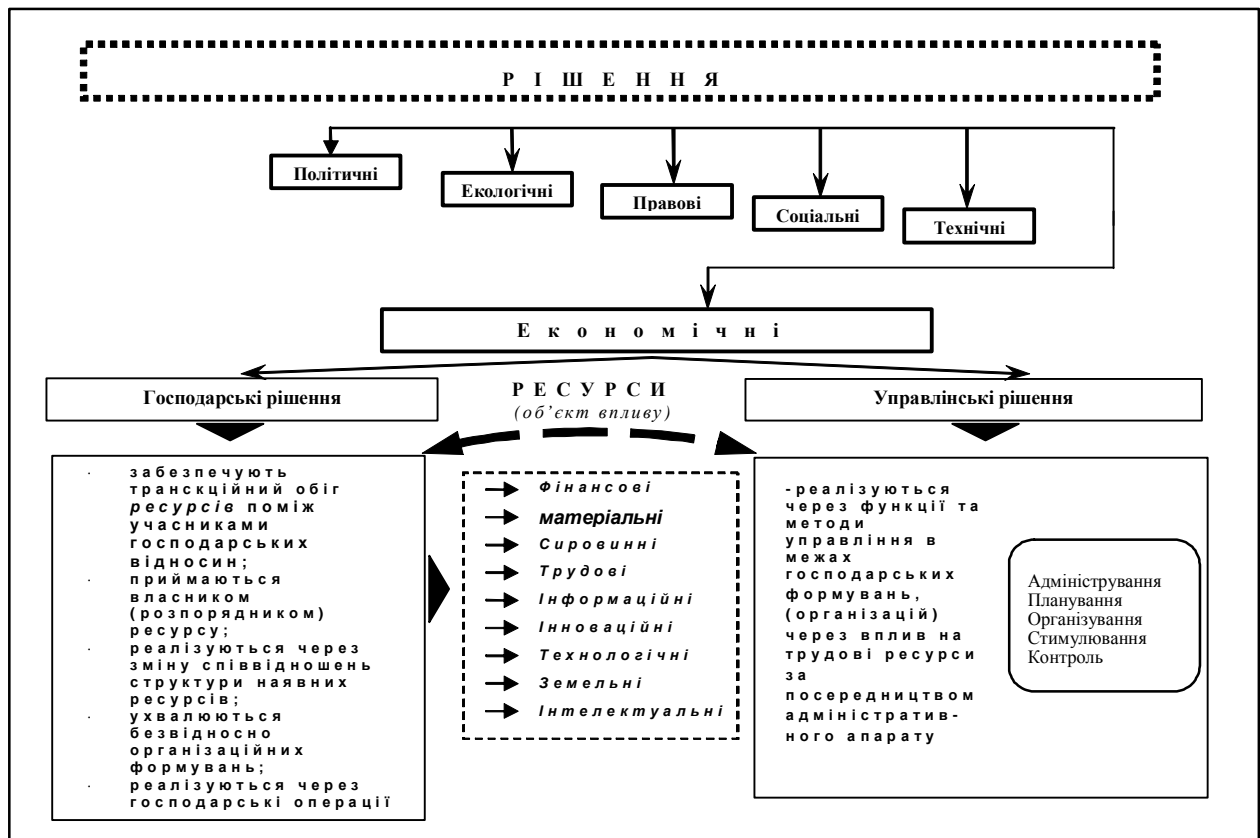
Р І Ш Е Н Н Я

Політичні

Екологічні

Правові

Соціальні

Технічні

Е к о н о м і ч н і

Господарські рішення

Р Е С У Р С И
(об'єкт впливу)

Управлінські рішення

· забезпечують транскційний обіг *ресурсів* поміж учасниками господарських відносин;
· приймаються власником (розпорядником) ресурсу;
· реалізуються через зміну співвідношень структури наявних ресурсів;
· ухвалюються безвідносно організаційних формувань;
· реалізуються через господарські операції

Фінансові
матеріальні
Сировинні
Трудові
Інформаційні
Інноваційні
Технологічні
Земельні
Інтелектуальні

-реалізуються через функції та методи управління в межах господарських формувань, (організацій) через вплив на трудові ресурси за посередництвом адміністративного апарату

Адміністрування
Планування
Організування
Стимулювання
Контроль